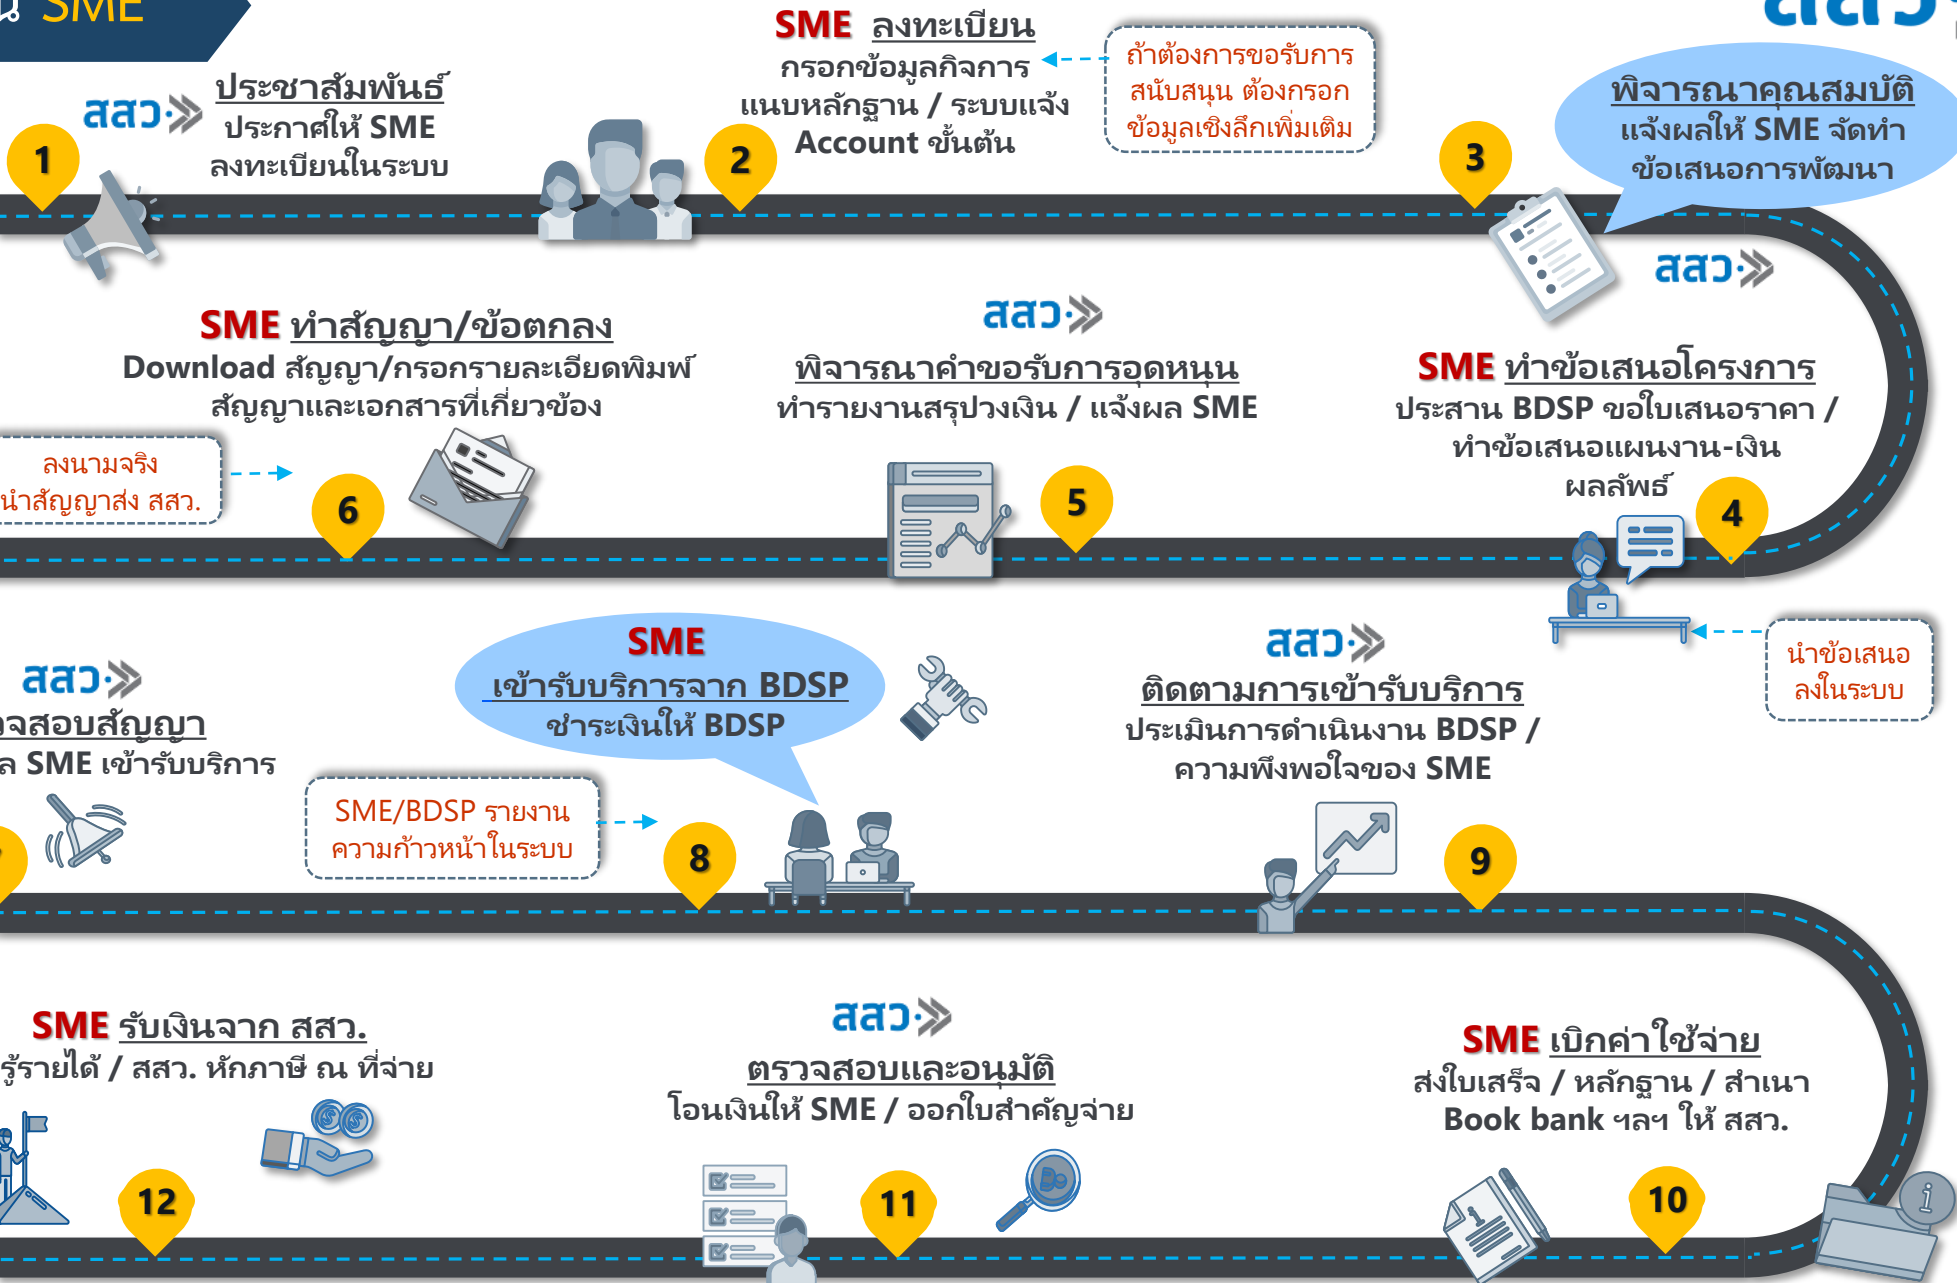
น SME

สสว.

สสว.

1

ประชาสัมพันธ์
ประกาศให้ SME ลงทะเบียนในระบบ

SME ลงทะเบียน
กรอกข้อมูลกิจการ แนบหลักฐาน / ระบบแจ้ง Account ขั้นต้น

2

ถ้าต้องการขอรับการสนับสนุน ต้องกรอกข้อมูลเชิงลึกเพิ่มเติม

3

พิจารณาคุณสมบัติ
แจ้งผลให้ SME จัดทำข้อเสนอการพัฒนา

สสว.

SME ทำสัญญา/ข้อตกลง
Download สัญญา/กรอกรายละเอียดพิมพ์สัญญาและเอกสารที่เกี่ยวข้อง

สสว.

พิจารณาคำขอรับการอุดหนุน
ทำรายงานสรุปวงเงิน / แจ้งผล SME

SME ทำข้อเสนอโครงการ
ประสาน BDSP ขอใบเสนอราคา / ทำข้อเสนอแผนงาน-เงิน ผลลัพธ์

ลงนามจริง
นำสัญญาส่ง สสว.

6

5

4

นำข้อเสนอลงในระบบ

สสว.
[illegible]จสอบสัญญา
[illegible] SME เข้ารับบริการ

SME
เข้ารับบริการจาก BDSP
ชำระเงินให้ BDSP

สสว.
ติดตามการเข้ารับบริการ
ประเมินการดำเนินงาน BDSP / ความพึงพอใจของ SME

SME/BDSP รายงานความก้าวหน้าในระบบ

8

9

SME รับเงินจาก สสว.
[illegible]รู้รายได้ / สสว. หักภาษี ณ ที่จ่าย

สสว.
ตรวจสอบและอนุมัติ
โอนเงินให้ SME / ออกใบสำคัญจ่าย

SME เบิกค่าใช้จ่าย
ส่งใบเสร็จ / หลักฐาน / สำเนา Book bank ฯลฯ ให้ สสว.

12

11

10